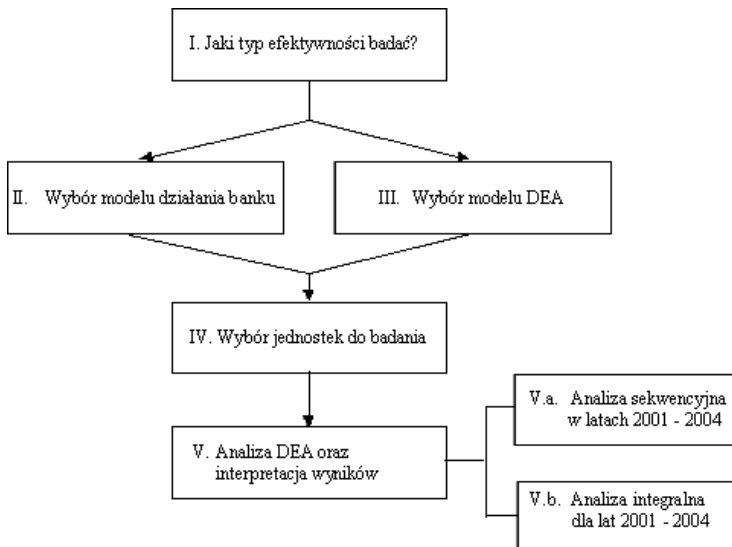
I. Jaki typ efektywności badać?

II. Wybór modelu działania banku

III. Wybór modelu DEA

IV. Wybór jednostek do badania

V. Analiza DEA oraz interpretacja wyników

V.a. Analiza sekwencyjna w latach 2001 - 2004

V.b. Analiza integralna dla lat 2001 - 2004